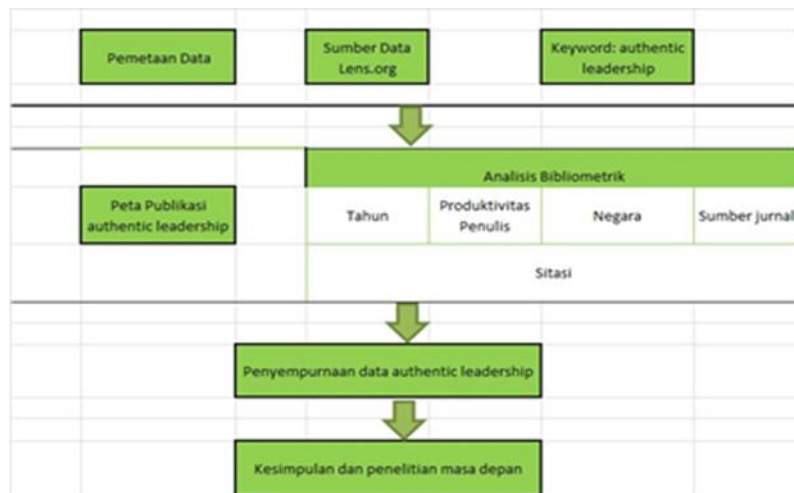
Pemetaan Data

Sumber Data Lens.org

Keyword: authentic leadership

Peta Publikasi authentic leadership

Analisis Bibliometrik

| Tahun | Produktivitas Penulis | Negara | Sumber jurnal |
|---|---|---|---|
| Sitasi | | | |

Penyempurnaan data authentic leadership

Kesimpulan dan penelitian masa depan